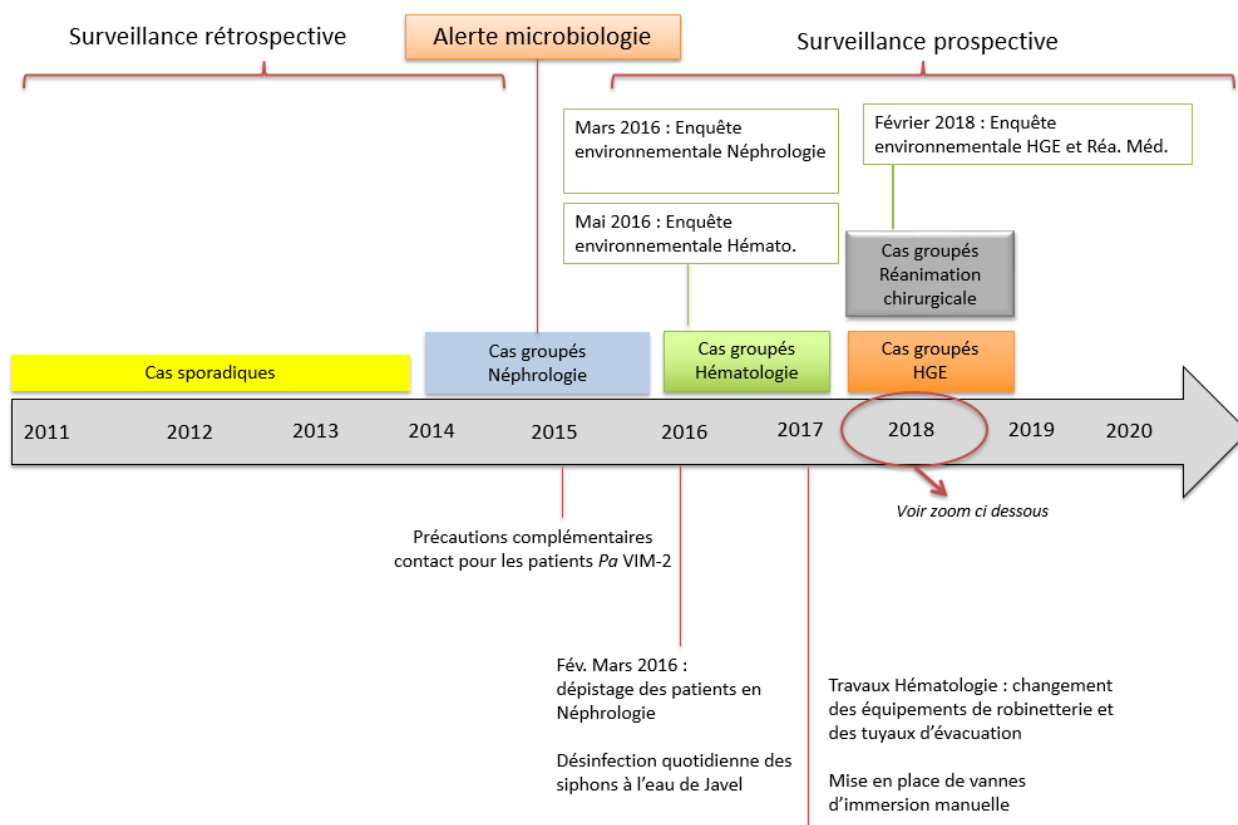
Surveillance rétrospective

Alerte microbiologie

Surveillance prospective

Mars 2016 : Enquête environnementale Néphrologie

Février 2018 : Enquête environnementale HGE et Réa. Méd.

Mai 2016 : Enquête environnementale Hémato.

Cas groupés Réanimation chirurgicale

Cas sporadiques

Cas groupés Néphrologie

Cas groupés Hématologie

Cas groupés HGE

2011 2012 2013 2014 2015 2016 2017 2018 2019 2020

Voir zoom ci dessous

Précautions complémentaires contact pour les patients *Pa* VIM-2

Fév. Mars 2016 : dépistage des patients en Néphrologie

Désinfection quotidienne des siphons à l'eau de Javel

Travaux Hématologie : changement des équipements de robinetterie et des tuyaux d'évacuation

Mise en place de vannes d'immersion manuelle